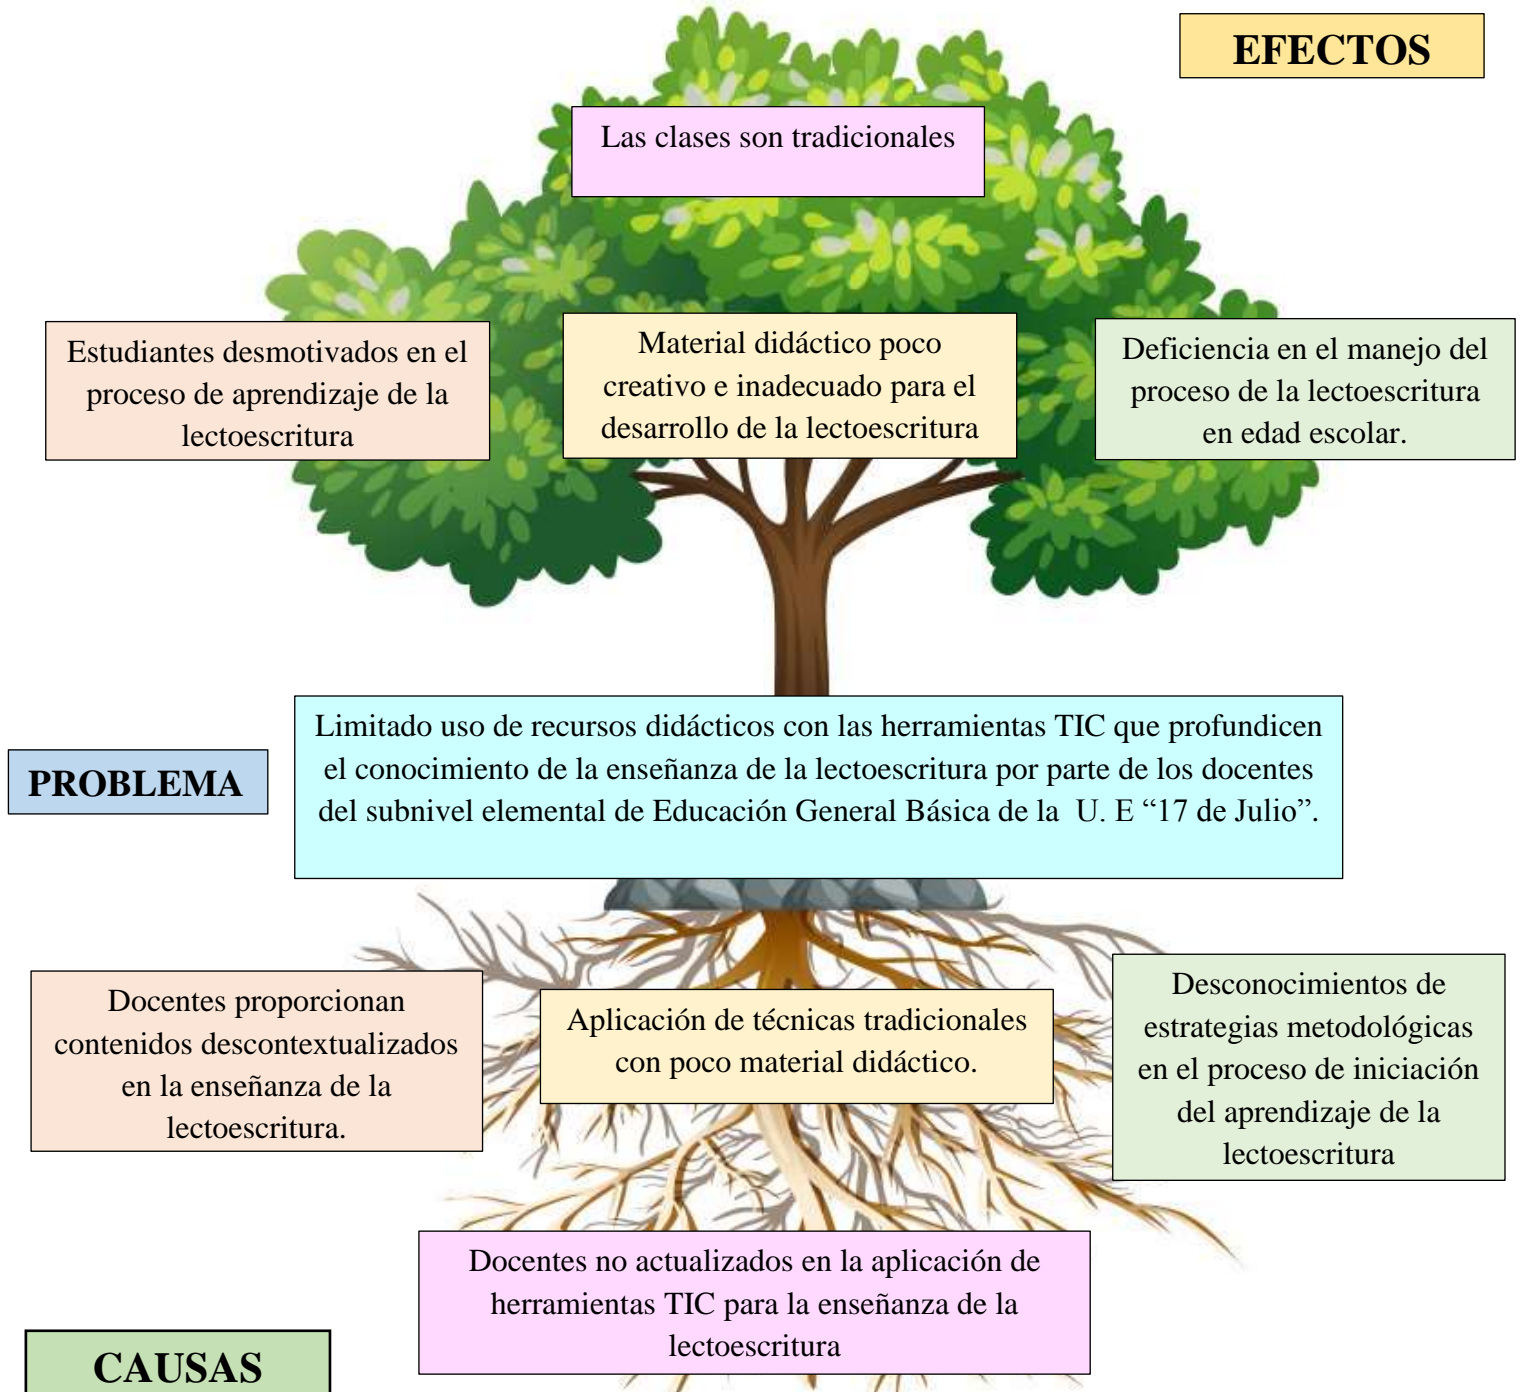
EFECTOS

Las clases son tradicionales

Estudiantes desmotivados en el proceso de aprendizaje de la lectoescritura

Material didáctico poco creativo e inadecuado para el desarrollo de la lectoescritura

Deficiencia en el manejo del proceso de la lectoescritura en edad escolar.

PROBLEMA

Limitado uso de recursos didácticos con las herramientas TIC que profundicen el conocimiento de la enseñanza de la lectoescritura por parte de los docentes del subnivel elemental de Educación General Básica de la U. E "17 de Julio".

Docentes proporcionan contenidos descontextualizados en la enseñanza de la lectoescritura.

Aplicación de técnicas tradicionales con poco material didáctico.

Desconocimientos de estrategias metodológicas en el proceso de iniciación del aprendizaje de la lectoescritura

Docentes no actualizados en la aplicación de herramientas TIC para la enseñanza de la lectoescritura

CAUSAS